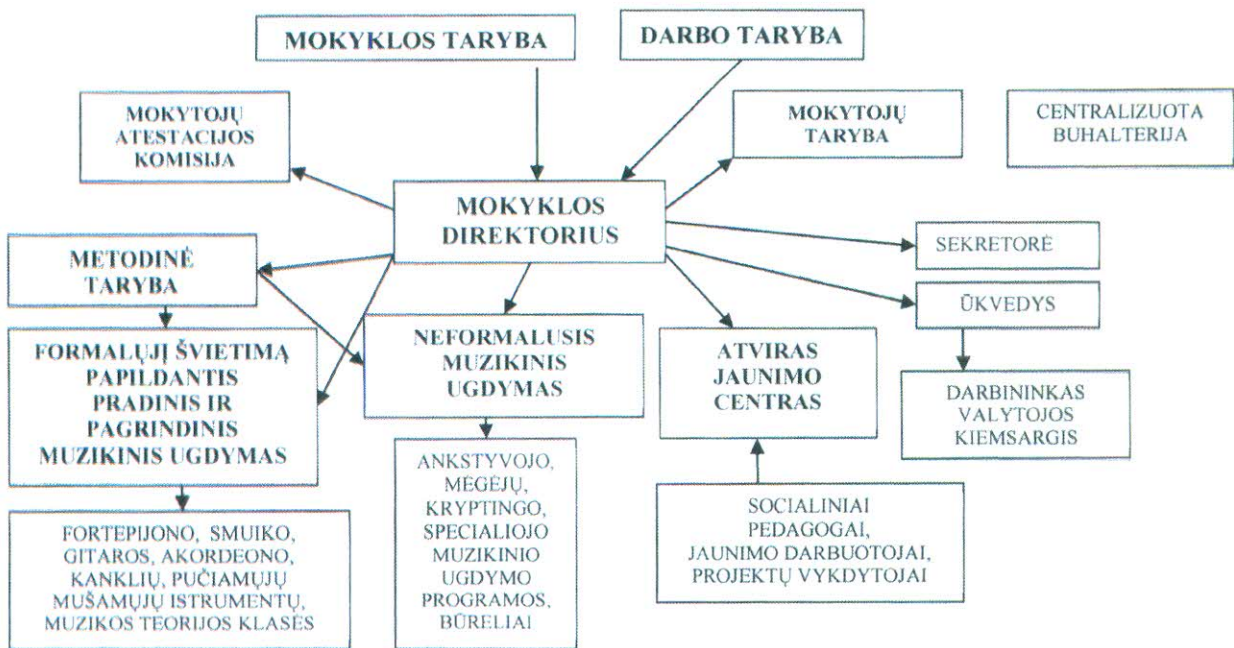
MOKYKLOS TARYBA

DARBO TARYBA

MOKYTOJŲ ATESTACIJOS KOMISIJA

MOKYTOJŲ TARYBA

CENTRALIZUOTA BUHALTERIJA

MOKYKLOS DIREKTORIUS

METODINĖ TARYBA

SEKRETORĖ

ŪKVEDYS

FORMALŲJĮ ŠVIETIMĄ PAPILDANTIS PRADINIS IR PAGRINDINIS MUZIKINIS UGDYMAS

NEFORMALUSIS MUZIKINIS UGDYMAS

ATVIRAS JAUNIMO CENTRAS

DARBININKAS VALYTOJOS KIEMSARGIS

ANKSTYVOJO, MĖGĖJŲ, KRYPTINGO, SPECIALIOJO MUZIKINIO UGDYMO PROGRAMOS, BŪRELIAI

SOCIALINIAI PEDAGOGAI, JAUNIMO DARBUOTOJAI, PROJEKTŲ VYKDYTOJAI

FORTEPIJONO, SMUIKO, GITAROS, AKORDEONO, KANKLIŲ, PUČIAMŲJŲ MUŠAMŲJŲ ISTRUMENTŲ, MUZIKOS TEORIJOS KLASĖS